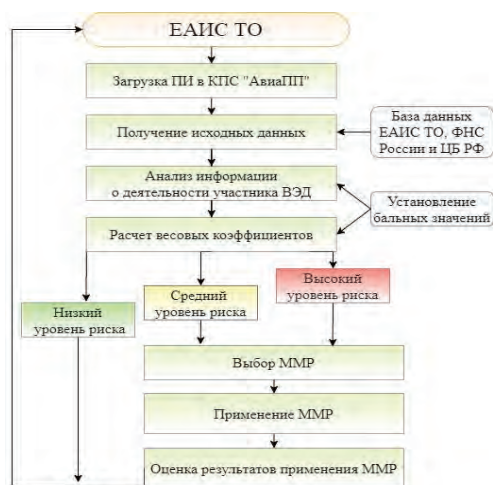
ЕАИС ТО

Загрузка ПИ в КПС "АвиаПП"

Получение исходных данных

База данных ЕАИС ТО, ФНС России и ЦБ РФ

Анализ информации о деятельности участника ВЭД

Установление бальных значений

Расчет весовых коэффициентов

Низкий уровень риска

Средний уровень риска

Высокий уровень риска

Выбор ММР

Применение ММР

Оценка результатов применения ММР